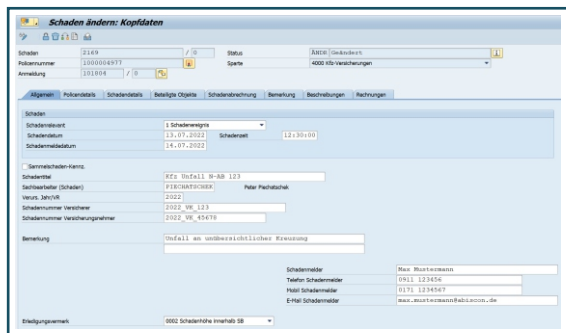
Schaden ändern: Kopfdaten

Schaden 2169 / 0 Status ÄNDR Geändert
Policennummer 1000004977 Sparte 4000 Kfz-Versicherungen
Anmeldung 101004 / 0

Allgemein | Policendetails | Schadendetails | Beteiligte Objekte | Schadenabrechnung | Bemerkung | Beschreibungen | Rechnungen

Schaden
Schadenrelevant 1 Schadenereignis
Schadendatum 13.07.2022 Schadenzeit 12:30:00
Schadenmeldedatum 14.07.2022

Sammelschaden-Kennz.
Schadentitel Kfz Unfall N-AB 123
Sachbearbeiter (Schaden) PIECHATSCHEK Peter Piechatschek
Verurs. Jahr/VR 2022
Schadennummer Versicherer 2022_VR_123
Schadennummer Versicherungsnehmer 2022_VN_45678

Bemerkung Unfall an unübersichtlicher Kreuzung

Schadenmelder Max Mustermann
Telefon Schadenmelder 0911 123456
Mobil Schadenmelder 0171 1234567
E-Mail Schadenmelder max.mustermann@abiscon.de

Erledigungsvermerk 0002 Schadenhöhe innerhalb SB